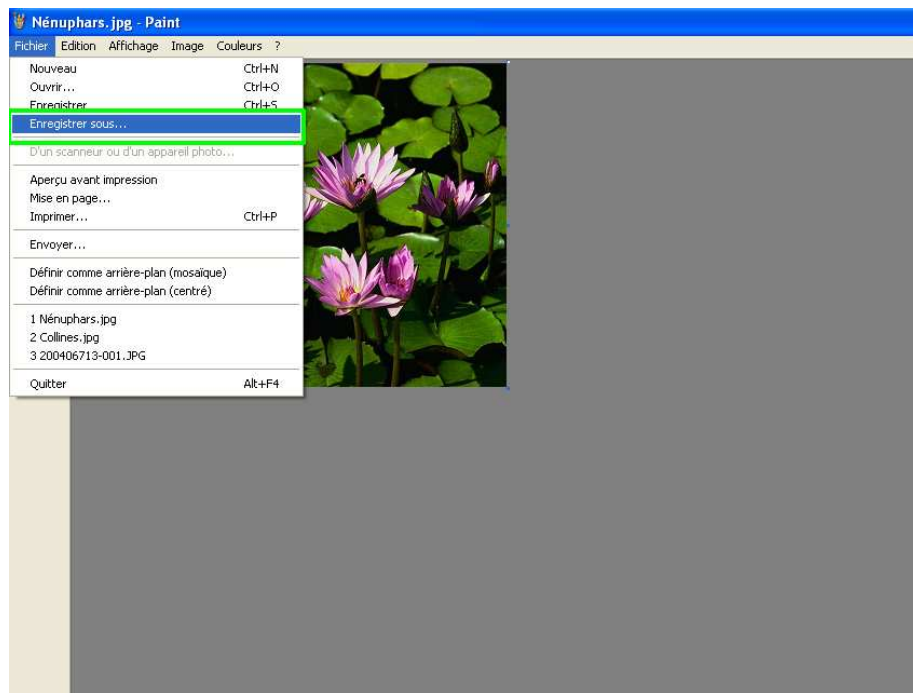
Nénuphars.jpg - Paint

Fichier Edition Affichage Image Couleurs ?

Nouveau Ctrl+N
Ouvrir... Ctrl+O
Enregistrer Ctrl+S
Enregistrer sous...
D'un scanneur ou d'un appareil photo...
Aperçu avant impression
Mise en page...
Imprimer... Ctrl+P
Envoyer...
Définir comme arrière-plan (mosaïque)
Définir comme arrière-plan (centré)
1 Nénuphars.jpg
2 Collines.jpg
3 200406713-001.JPG
Quitter Alt+F4